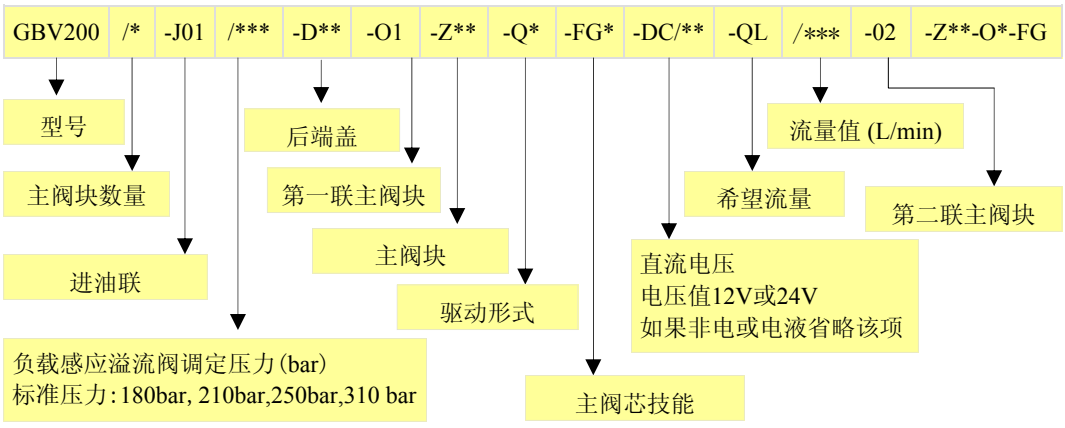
| GBV200 | /* | -J01 | /*** | -D** | -O1 | -Z** | -Q* | -FG* | -DC/** | -QL | /*** | -02 | -Z**-O*-FG |
|---|---|---|---|---|---|---|---|---|---|---|---|---|---|

型号

主阀块数量

进油联

负载感应溢流阀调定压力(bar)
标准压力:180bar, 210bar,250bar,310 bar

后端盖

第一联主阀块

主阀块

驱动形式

主阀芯技能

直流电压
电压值12V或24V
如果非电或电液省略该项

希望流量

流量值 (L/min)

第二联主阀块